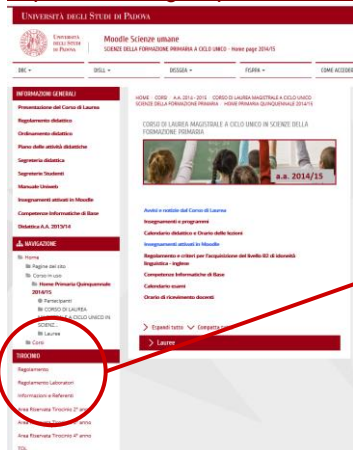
UNIVERSITÀ DEGLI STUDI DI PADOVA

UNIVERSITÀ DEGLI STUDI DI PADOVA

Moodle Scienze umane
SCIENZE DELLA FORMAZIONE PRIMARIA A CICLO UNICO - Home page 2014/15

BBC ▾ DISLL ▾ DISSGEA ▾ FISPPA ▾ COME ACCEDE

INFORMAZIONI GENERALI
Presentazione del Corso di Laurea
Regolamento didattico
Ordinamento didattico
Piano delle attività didattiche
Segreteria didattica
Segreteria Studenti
Manuale Uniweb
Insegnamenti attivati in Moodle
Competenze Informatiche di Base
Didattica A.A. 2013/14

NAVIGAZIONE
Home
Pagine del sito
Corso in uso
Home Primaria Quinquennale 2014/15
Partecipanti
CORSI DI LAUREA MAGISTRALE A CICLO UNICO IN SCIENZ...
Lauree
Corsi

TIROCINIO
Regolamento
Regolamento Laboratori
Informazioni e Referenti
Area Riservata Tirocinio 2° anno
Area Riservata Tirocinio 3° anno
Area Riservata Tirocinio 4° anno
TOL

HOME › CORSI › A.A. 2014 - 2015 › CORSI DI LAUREA MAGISTRALE A CICLO UNICO SCIENZE DELLA FORMAZIONE PRIMARIA › HOME PRIMARIA QUINQUENNALE 2014/15

CORSI DI LAUREA MAGISTRALE A CICLO UNICO IN SCIENZE DELLA FORMAZIONE PRIMARIA

a.a. 2014/15

Avvisi e notizie dal Corso di Laurea
Insegnamenti e programmi
Calendario didattico e Orario delle lezioni
Insegnamenti attivati in Moodle
Regolamento e criteri per l'acquisizione del livello B2 di idoneità linguistica - inglese
Competenze Informatiche di Base
Calendario esami
Orario di ricevimento docenti

Espandi tutto Compatta

Lauree